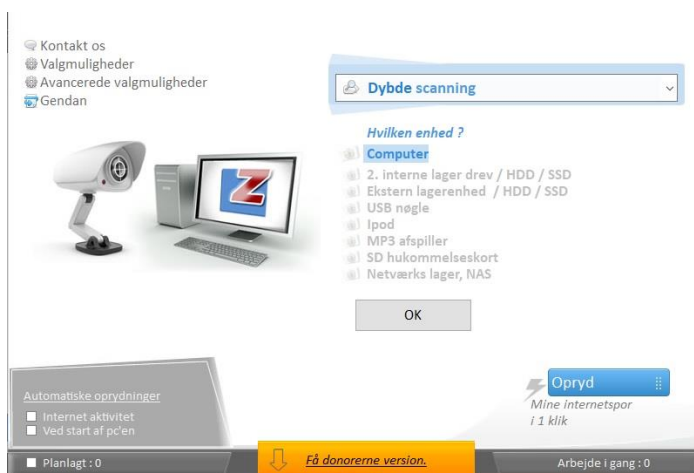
Kontakt os
Valgmuligheder
Avancerede valgmuligheder
Gendan

Dybde scanning

Hvilken enhed ?
Computer
2. interne lager drev / HDD / SSD
Ekstern lagerenhed / HDD / SSD
USB nøgle
Ipod
MP3 afspiller
SD hukommelseskort
Netværks lager, NAS

OK

Automatiske oprydninger
Internet aktivitet
Ved start af pc'en

Opryd
Mine internetspor i 1 klik

Planlagt : 0
Få donorerne version.
Arbejde i gang : 0